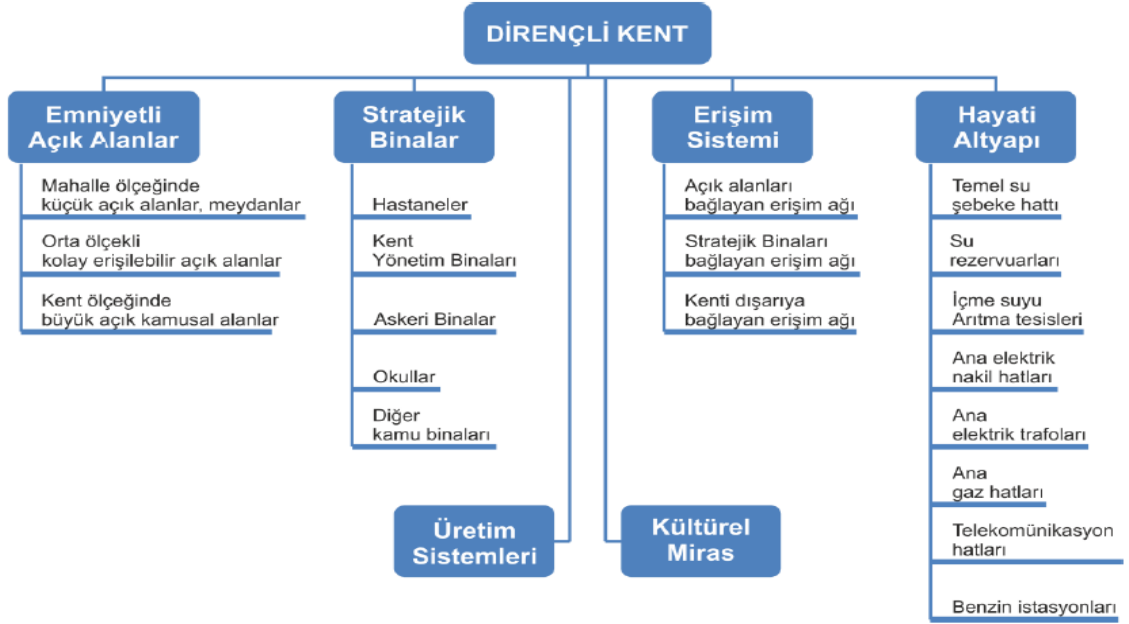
DİRENÇLİ KENT

Emniyetli Açık Alanlar

Mahalle ölçeğinde küçük açık alanlar, meydanlar

Orta ölçekli kolay erişilebilir açık alanlar

Kent ölçeğinde büyük açık kamusal alanlar

Stratejik Binalar

Hastaneler

Kent Yönetim Binaları

Askeri Binalar

Okullar

Diğer kamu binaları

Erişim Sistemi

Açık alanları bağlayan erişim ağı

Stratejik Binaları bağlayan erişim ağı

Kenti dışarıya bağlayan erişim ağı

Hayati Altyapı

Temel su şebeke hattı

Su rezervuarları

İçme suyu Arıtma tesisleri

Ana elektrik nakil hatları

Ana elektrik trafoları

Ana gaz hatları

Telekomünikasyon hatları

Benzin istasyonları

Üretim Sistemleri

Kültürel Miras